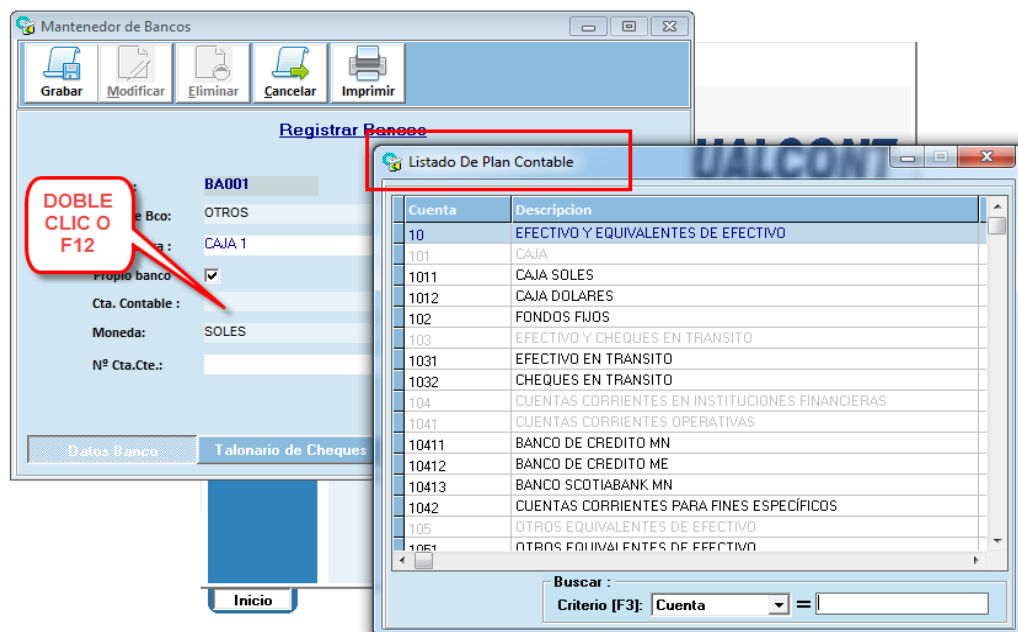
Mantenedor de Bancos

Grabar
Modificar
Eliminar
Cancelar
Imprimir

Registrar Bancos

DOBLE CLIC O F12

BA001
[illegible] Bco: OTROS
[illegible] : CAJA 1
Propio banco ☑
Cta. Contable :
Moneda: SOLES
Nº Cta.Cte.:

Datos Banco
Talonario de Cheques

Inicio

UALCONT

Listado De Plan Contable

| Cuenta | Descripcion |
|---|---|
| 10 | EFECTIVO Y EQUIVALENTES DE EFECTIVO |
| 101 | CAJA |
| 1011 | CAJA SOLES |
| 1012 | CAJA DOLARES |
| 102 | FONDOS FIJOS |
| 103 | EFECTIVO Y CHEQUES EN TRANSITO |
| 1031 | EFECTIVO EN TRANSITO |
| 1032 | CHEQUES EN TRANSITO |
| 104 | CUENTAS CORRIENTES EN INSTITUCIONES FINANCIERAS |
| 1041 | CUENTAS CORRIENTES OPERATIVAS |
| 10411 | BANCO DE CREDITO MN |
| 10412 | BANCO DE CREDITO ME |
| 10413 | BANCO SCOTIABANK MN |
| 1042 | CUENTAS CORRIENTES PARA FINES ESPECÍFICOS |
| 105 | OTROS EQUIVALENTES DE EFECTIVO |
| 1051 | OTROS EQUIVALENTES DE EFECTIVO |

Buscar :
Criterio [F3]: Cuenta =